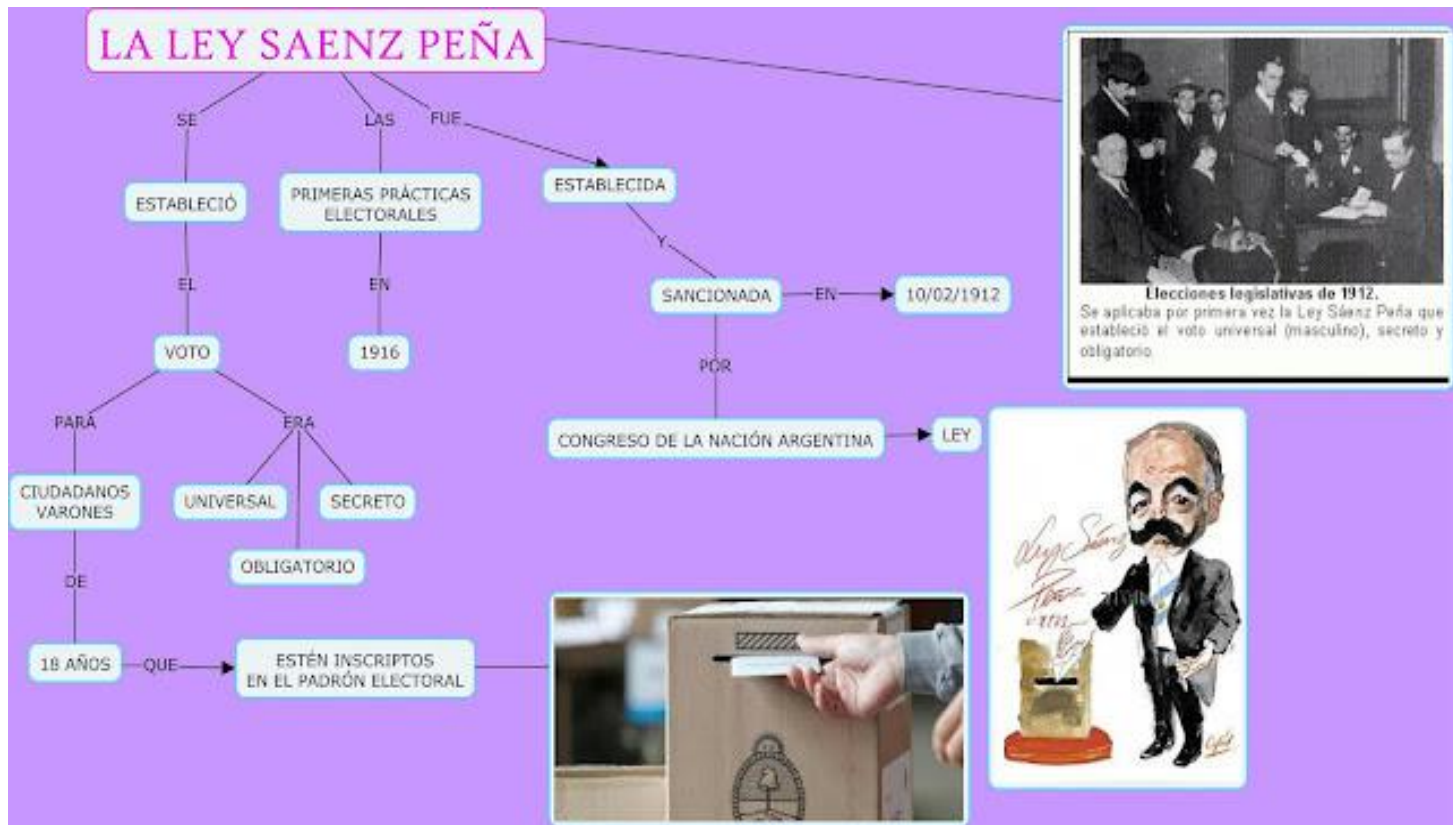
LA LEY SAENZ PEÑA

SE

ESTABLECIÓ

EL

VOTO

PARA

CIUDADANOS VARONES

DE

18 AÑOS

QUE

ESTÉN INSCRIPTOS EN EL PADRÓN ELECTORAL

ERA

UNIVERSAL

SECRETO

OBLIGATORIO

LAS

PRIMERAS PRÁCTICAS ELECTORALES

EN

1916

FUE

ESTABLECIDA

Y

SANCIONADA

EN

10/02/1912

POR

CONGRESO DE LA NACIÓN ARGENTINA

LEY

Elecciones legislativas de 1912.
Se aplicaba por primera vez la Ley Sáenz Peña que estableció el voto universal (masculino), secreto y obligatorio.

Ley Saenz Peña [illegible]